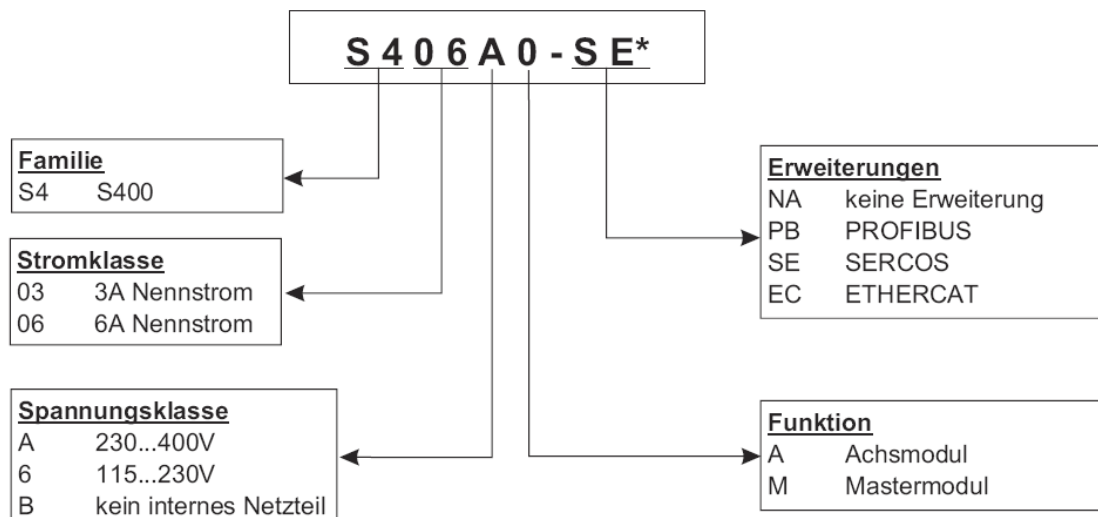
S 4 0 6 A 0 - S E*

Familie
S4 S400

Stromklasse
03 3A Nennstrom
06 6A Nennstrom

Spannungsklasse
A 230...400V
6 115...230V
B kein internes Netzteil

Erweiterungen
NA keine Erweiterung
PB PROFIBUS
SE SERCOS
EC ETHERCAT

Funktion
A Achsmodul
M Mastermodul